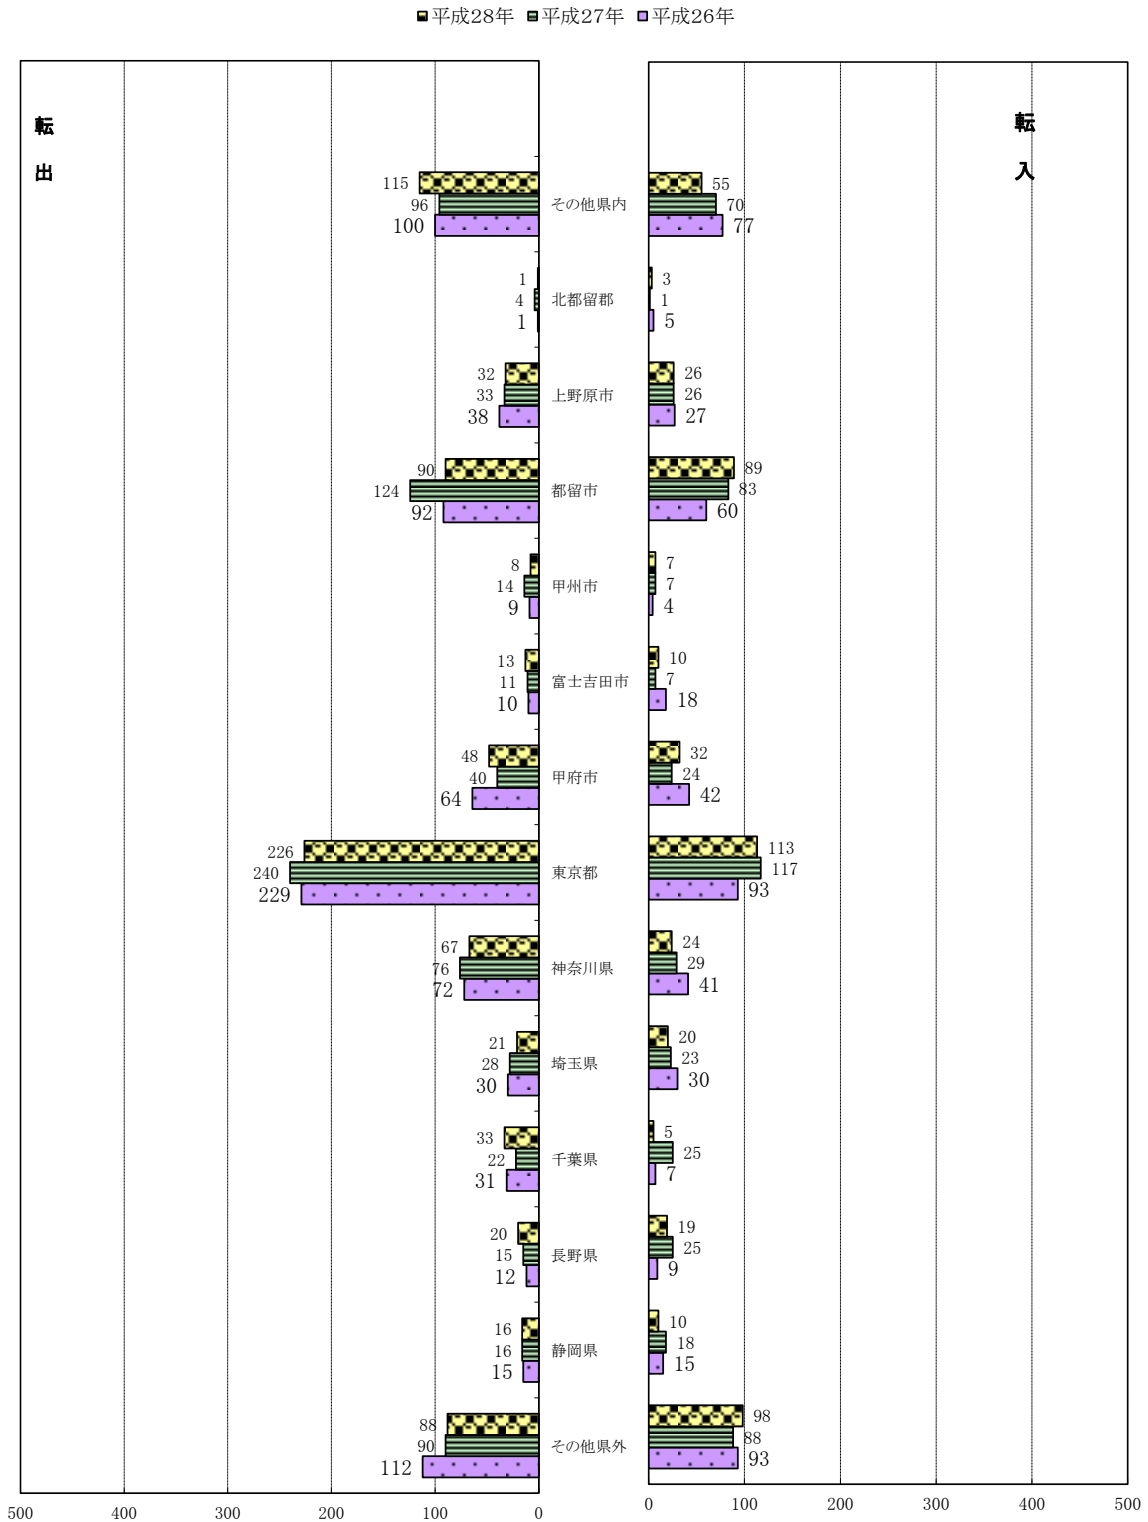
平成28年 平成27年 平成26年

転
出

転
入

| | 転出 平成28年 | 転出 平成27年 | 転出 平成26年 | 転入 平成28年 | 転入 平成27年 | 転入 平成26年 |
|---|---|---|---|---|---|---|
| その他県内 | 115 | 96 | 100 | 55 | 70 | 77 |
| 北都留郡 | 1 | 4 | 1 | 3 | 1 | 5 |
| 上野原市 | 32 | 33 | 38 | 26 | 26 | 27 |
| 都留市 | 90 | 124 | 92 | 89 | 83 | 60 |
| 甲州市 | 8 | 14 | 9 | 7 | 7 | 4 |
| 富士吉田市 | 13 | 11 | 10 | 10 | 7 | 18 |
| 甲府市 | 48 | 40 | 64 | 32 | 24 | 42 |
| 東京都 | 226 | 240 | 229 | 113 | 117 | 93 |
| 神奈川県 | 67 | 76 | 72 | 24 | 29 | 41 |
| 埼玉県 | 21 | 28 | 30 | 20 | 23 | 30 |
| 千葉県 | 33 | 22 | 31 | 5 | 25 | 7 |
| 長野県 | 20 | 15 | 12 | 19 | 25 | 9 |
| 静岡県 | 16 | 16 | 15 | 10 | 18 | 15 |
| その他県外 | 88 | 90 | 112 | 98 | 88 | 93 |

500 400 300 200 100 0

0 100 200 300 400 500